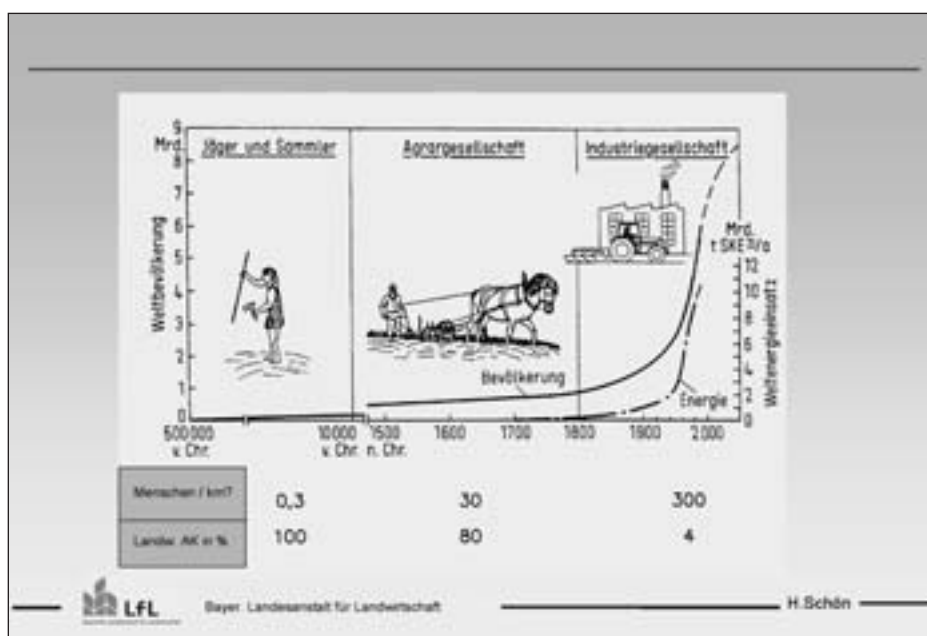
9 Mrd.

Jäger und Sammler

Agrargesellschaft

Industriegesellschaft

Weltbevölkerung

8
7
6
5
4
3
2
1
0

Mrd. t SKE/a
12
10
8
6
4
2
0

Weltenergieeinsatz

Bevölkerung

Energie

500 000 v. Chr.

10 000 v. Chr.

1500 n. Chr.

1600

1700

1800

1900

2000

| Menschen / km²? | 0,3 | 30 | 300 |
|---|---|---|---|
| Landw. AK in % | 100 | 80 | 4 |

LfL

Bayer. Landesanstalt für Landwirtschaft

H.Schön